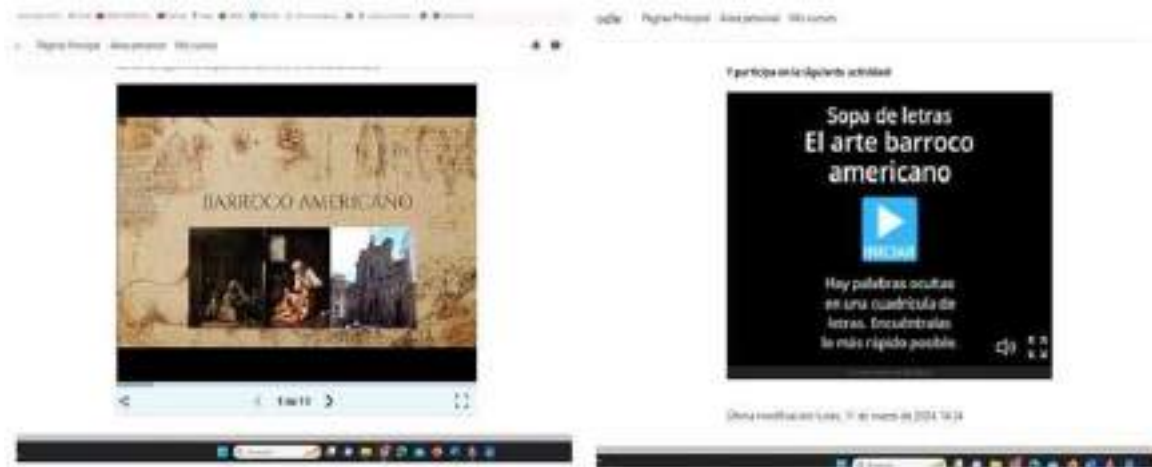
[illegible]

Página Principal Área personal Mis cursos

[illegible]

BARROCO AMERICANO

1 de 11

odle Página Principal Área personal Mis cursos

Y participa en la siguiente actividad

Sopa de letras
El arte barroco americano

INICIAR

Hay palabras ocultas en una cuadrícula de letras. Encuéntralas lo más rápido posible

Última modificación: lunes, 11 de marzo de 2024, 14:24